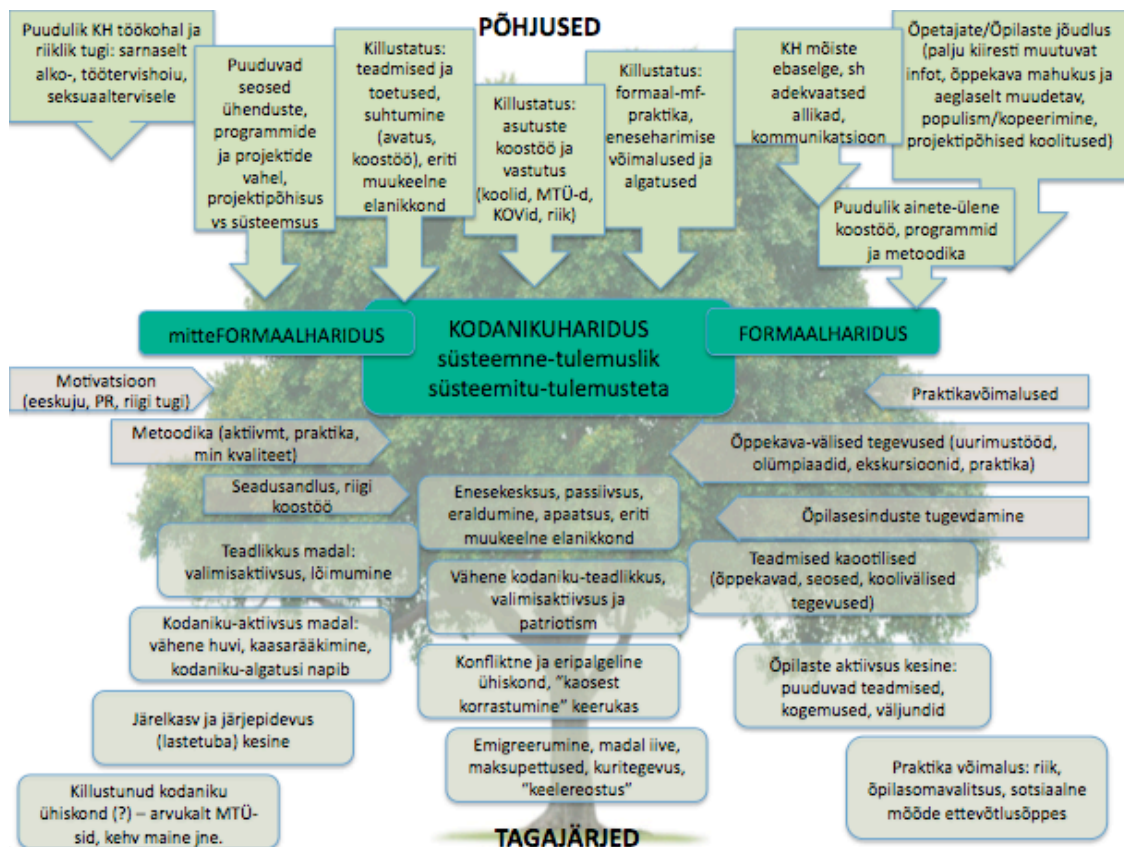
PÕHJUSED

Puudulik KH töökohal ja riiklik tugi: sarnaselt alko-, töötervishoiu, seksuaaltervisele

Puuduvad seosed ühenduste, programmide ja projektide vahel, projektipõhisus vs süsteemsus

Killustatus: teadmised ja toetused, suhtumine (avatus, koostöö), eriti muukeelne elanikkond

Killustatus: asutuste koostöö ja vastutus (koolid, MTÜ-d, KOVid, riik)

Killustatus: formaal-mf-praktika, eneseharimise võimalused ja algatused

KH mõiste ebaselge, sh adekvaatsed allikad, kommunikatsioon

Õpetajate/Õpilaste jõudlus (palju kiiresti muutuvat infot, õppekava mahukus ja aeglaselt muudetav, populism/kopeerimine, projektipõhised koolitused)

Puudulik ainete-ülene koostöö, programmid ja metoodika

mitteFORMAALHARIDUS

KODANIKUHARIDUS
süsteemne-tulemuslik
süsteemitu-tulemusteta

FORMAALHARIDUS

Motivatsioon (eeskuju, PR, riigi tugi)

Metoodika (aktiivmt, praktika, min kvaliteet)

Seadusandlus, riigi koostöö

Praktikavõimalused

Õppekava-välised tegevused (uurimustööd, olümpiaadid, ekskursioonid, praktika)

Õpilasesinduste tugevdamine

Enesekesksus, passiivsus, eraldumine, apaatsus, eriti muukeelne elanikkond

Teadlikkus madal: valimisaktiivsus, lõimumine

Vähene kodaniku-teadlikkus, valimisaktiivsus ja patriotism

Teadmised kaootilised (õppekavad, seosed, koolivälised tegevused)

Kodaniku-aktiivsus madal: vähene huvi, kaasarääkimine, kodaniku-algatusi napib

Konfliktne ja eripalgeline ühiskond, "kaosest korrastumine" keerukas

Õpilaste aktiivsus kesine: puuduvad teadmised, kogemused, väljundid

Järelkasv ja järjepidevus (lastetuba) kesine

Emigreerumine, madal iive, maksupettused, kuritegevus, "keelereostus"

Praktika võimalus: riik, õpilasomavalitsus, sotsiaalne mööde ettevõtlusõppes

Killustunud kodaniku ühiskond (?) – arvukalt MTÜ-sid, kehv maine jne.

TAGAJÄRJED